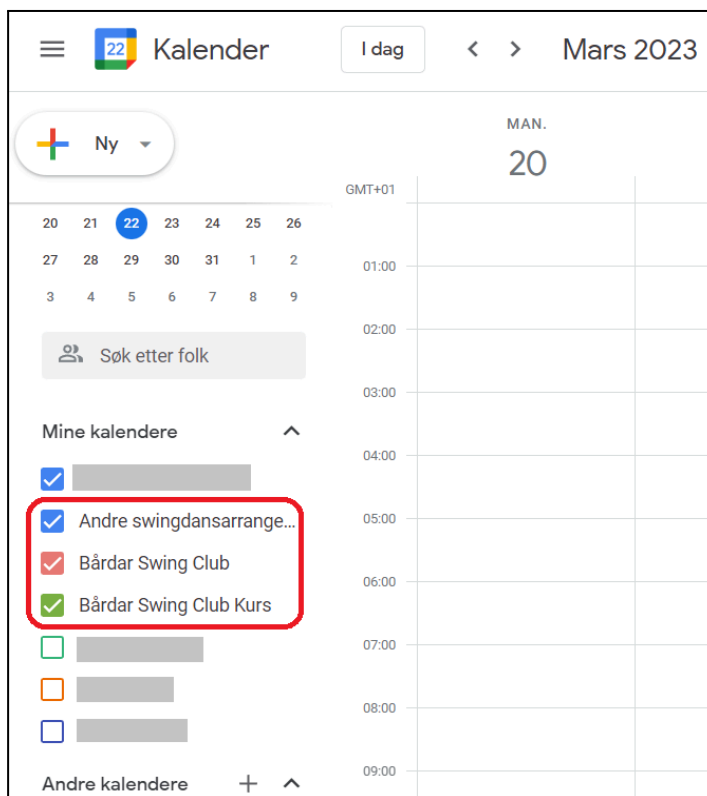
22 Kalender

I dag

< >

Mars 2023

Ny

MAN.
20

GMT+01

| 20 | 21 | 22 | 23 | 24 | 25 | 26 |
|---|---|---|---|---|---|---|
| 27 | 28 | 29 | 30 | 31 | 1 | 2 |
| 3 | 4 | 5 | 6 | 7 | 8 | 9 |

Søk etter folk

Mine kalendere

Andre swingdansarrange...

Bårdar Swing Club

Bårdar Swing Club Kurs

Andre kalendere +

01:00
02:00
03:00
04:00
05:00
06:00
07:00
08:00
09:00